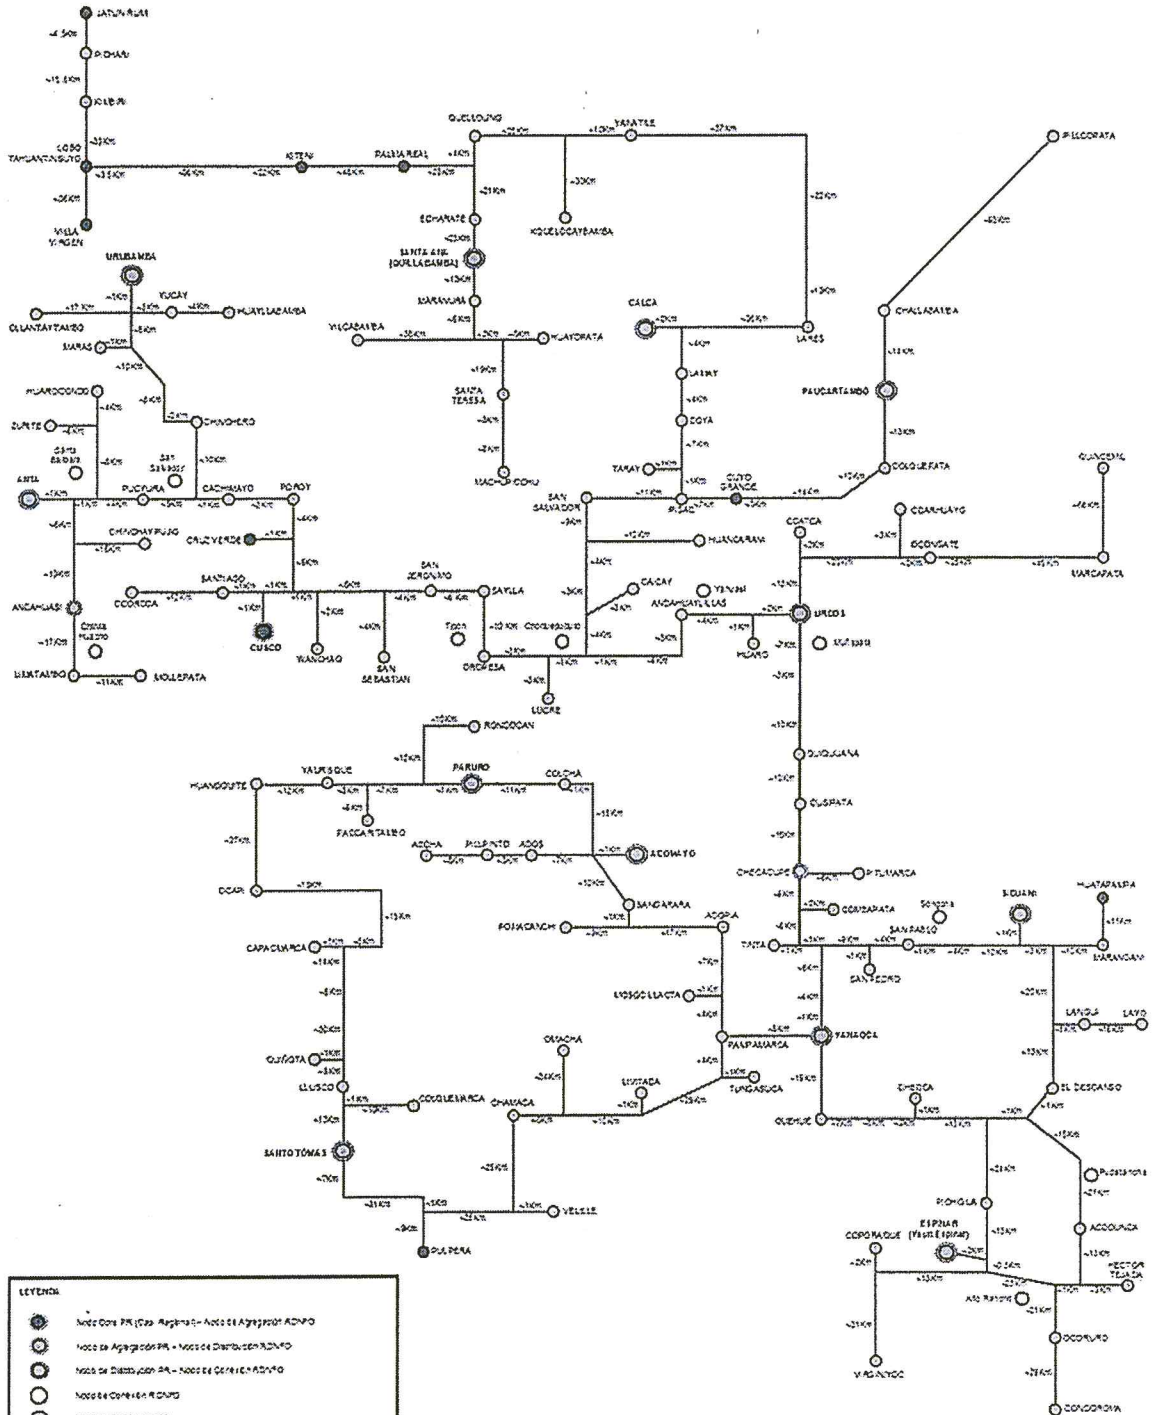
JATUN RUMI
PICHARI
KITENI
PALMA REAL
QUELLOUNO
YANATILE
PILLCOPATA
COSO TAHUANTINSUYO
VILLA VIRGEN
ECHARATE
KQUELCCAYBAMBA
SANTA ANA (QUILLABAMBA)
MARANURA
URUBAMBA
YUCAY
HUAYLLABAMBA
OLLANTAYTAMBO
MARAS
VILCABAMBA
HUAYOPATA
CALCA
LARES
CHALLABAMBA
SANTA TERESA
LAMAY
COYA
PAUCARTAMBO
HUAROCONDO
ZURITE
CHINCHERO
MACHUPICCHU
TARAY
CUYO GRANDE
COLQUEPATA
QUINCEMIL
ANTA
PUCYURA
CACHIMAYO
POROY
SAN SALVADOR
PISAC
CCATCA
CCARHUAYO
CHINCHAYPUJIO
CRUZ VERDE
HUANCARANI
OCONGATE
MARCAPATA
ANCAHUASI
SANTIAGO
SAN JERONIMO
SAYLLA
CAICAY
ANDAHUAYLILLAS
URCOS
CCORCCA
CUSCO
WANCHAQ
SAN SEBASTIAN
ORCCESA
HUARO
LIMATAMBO
MOLLEPATA
LUCRE
RONDOCAN
HUANOQUITE
YAURISQUE
PARURO
COLCHA
PACCARITAMBO
ACCHA
PILLPINTO
ACOS
ACOMAYO
QUIQUIJANA
CUSIPATA
CHECACUPE
PITUMARCA
OCAPI
SANGARARA
POMACANCHI
ACOPIA
COMBAPATA
SICUANI
HUATAPALLPA
CAPACMARCA
TINTA
SAN PABLO
SAN PEDRO
MARANGANI
MOSOC LLACTA
LANGUI
LAYO
OMACHA
PAMPAMARCA
YANAOCA
QUIÑOTA
LIVITACA
TUNGASUCA
EL DESCANSO
LLUSCO
COLQUEMARCA
CHAMACA
CHECCA
QUEHUE
SANTO TOMAS
PICHIGUA
ESPINAR (Yauri Espinar)
ACCOLLACA
COPORAQUE
HECTOR TEJADA
VELILLE
PULPERA
OCORURO
VIRGINIYOC
CONDOROMA
LEYENDA
Nodo Core PR (Cab. Regional) – Nodo de Agregación RDNFO
Nodo de Agregación PR – Nodo de Distribución RDNFO
Nodo de Distribución PR – Nodo de Conexión RDNFO
Nodo de Conexión RDNFO